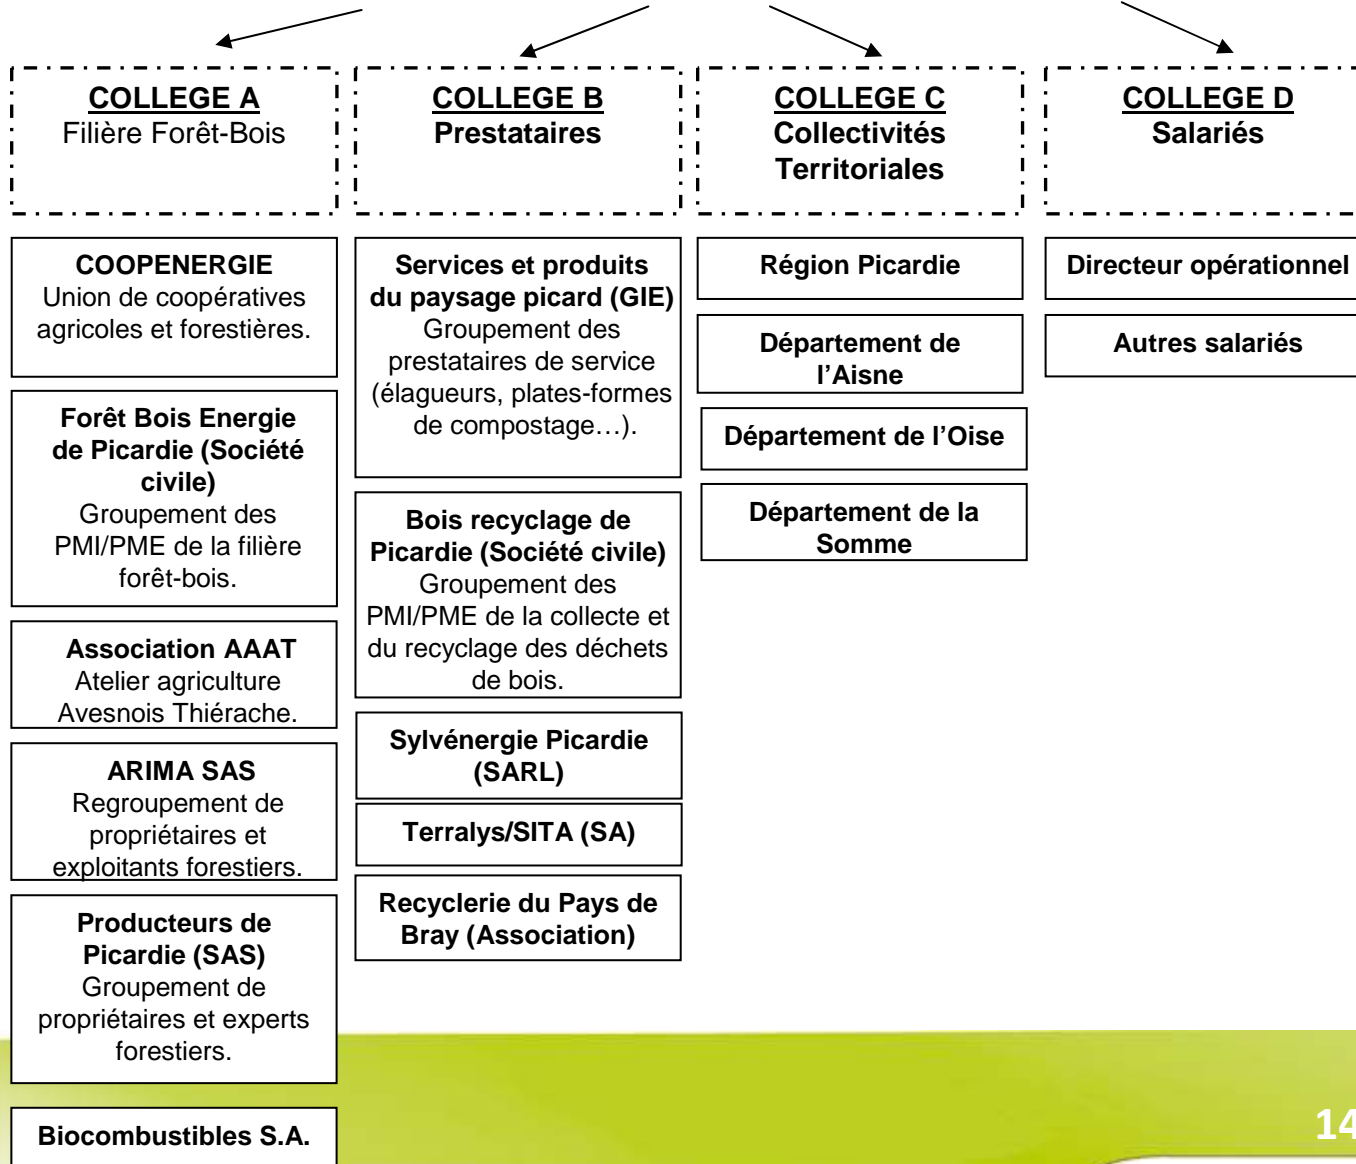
COLLEGE A
Filière Forêt-Bois

COLLEGE B
Prestataires

COLLEGE C
Collectivités Territoriales

COLLEGE D
Salariés

COOPENERGIE
Union de coopératives agricoles et forestières.

Forêt Bois Energie de Picardie (Société civile)
Groupement des PMI/PME de la filière forêt-bois.

Association AAAT
Atelier agriculture Avesnois Thiérache.

ARIMA SAS
Regroupement de propriétaires et exploitants forestiers.

Producteurs de Picardie (SAS)
Groupement de propriétaires et experts forestiers.

Biocombustibles S.A.

Services et produits du paysage picard (GIE)
Groupement des prestataires de service (élagueurs, plates-formes de compostage…).

Bois recyclage de Picardie (Société civile)
Groupement des PMI/PME de la collecte et du recyclage des déchets de bois.

Sylvénergie Picardie (SARL)

Terralys/SITA (SA)

Recyclerie du Pays de Bray (Association)

Région Picardie

Département de l'Aisne

Département de l'Oise

Département de la Somme

Directeur opérationnel

Autres salariés

14